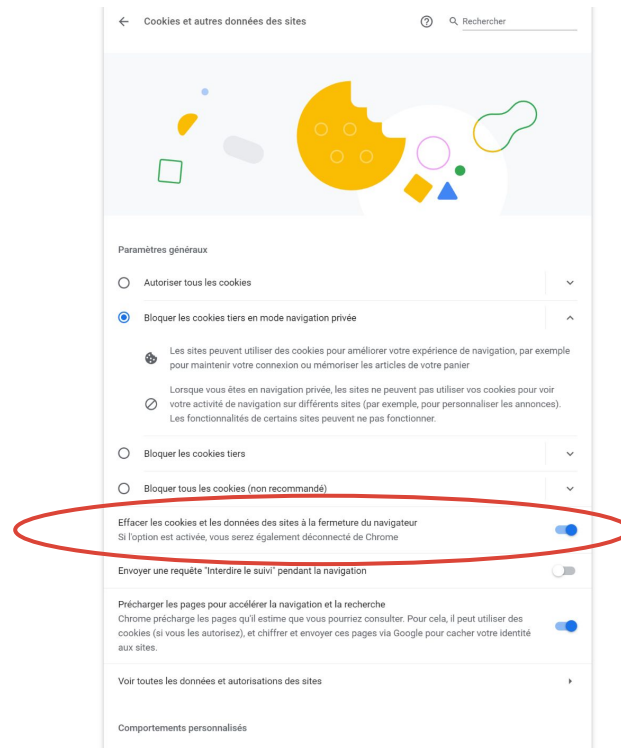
Cookies et autres données des sites

Rechercher

Paramètres généraux

Autoriser tous les cookies

Bloquer les cookies tiers en mode navigation privée

Les sites peuvent utiliser des cookies pour améliorer votre expérience de navigation, par exemple pour maintenir votre connexion ou mémoriser les articles de votre panier

Lorsque vous êtes en navigation privée, les sites ne peuvent pas utiliser vos cookies pour voir votre activité de navigation sur différents sites (par exemple, pour personnaliser les annonces). Les fonctionnalités de certains sites peuvent ne pas fonctionner.

Bloquer les cookies tiers

Bloquer tous les cookies (non recommandé)

Effacer les cookies et les données des sites à la fermeture du navigateur
Si l'option est activée, vous serez également déconnecté de Chrome

Envoyer une requête "Interdire le suivi" pendant la navigation

Précharger les pages pour accélérer la navigation et la recherche
Chrome précharge les pages qu'il estime que vous pourriez consulter. Pour cela, il peut utiliser des cookies (si vous les autorisez), et chiffrer et envoyer ces pages via Google pour cacher votre identité aux sites.

Voir toutes les données et autorisations des sites

Comportements personnalisés